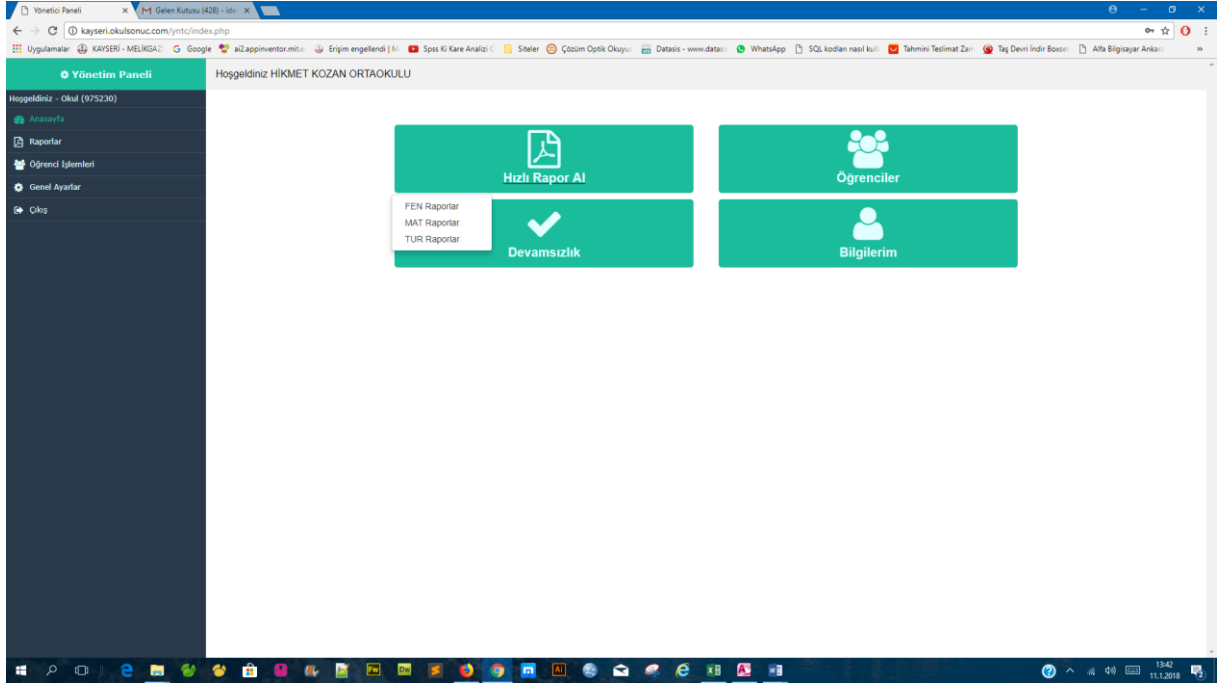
Yönetici Paneli ×
Gelen Kutusu (428) - ide ×

kayseri.okulsonuc.com/yntc/index.php

Uygulamalar KAYSERI - MELİKGAZ Google ai2.appinventor.mit. Erişim engellendi | M Spss Ki Kare Analizi Siteler Çözüm Optik Okuyu Datasis - www.datas WhatsApp SQL kodları nasıl kull Tahmini Teslimat Zam Taş Devri İndir Boxset Alfa Bilgisayar Ankara »

Yönetim Paneli

Hoşgeldiniz HİKMET KOZAN ORTAOKULU

Hoşgeldiniz - Okul (975230)
Anasayfa
Raporlar
Öğrenci İşlemleri
Genel Ayarlar
Çıkış

Hızlı Rapor Al
FEN Raporlar
MAT Raporlar
TUR Raporlar
Devamsızlık

Öğrenciler

Bilgilerim

13:42
11.1.2018